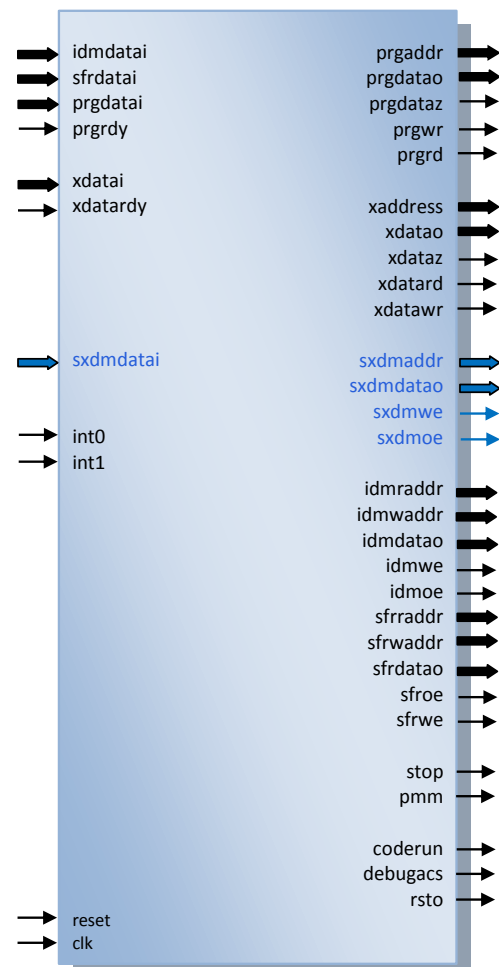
idmdatai
sfrdatai
prgdatai
prgrdy

xdatai
xdatardy

sxdmdatai

int0
int1

reset
clk

prgaddr
prgdatao
prgdataz
prgwr
prgrd

xaddress
xdatao
xdataz
xdatard
xdatawr

sxdmaddr
sxdmdatao
sxdmwe
sxdmoe

idmraddr
idmwaddr
idmdatao
idmwe
idmoe
sfrraddr
sfrwaddr
sfrdatao
sfroe
sfrwe

stop
pmm

coderun
debugacs
rsto